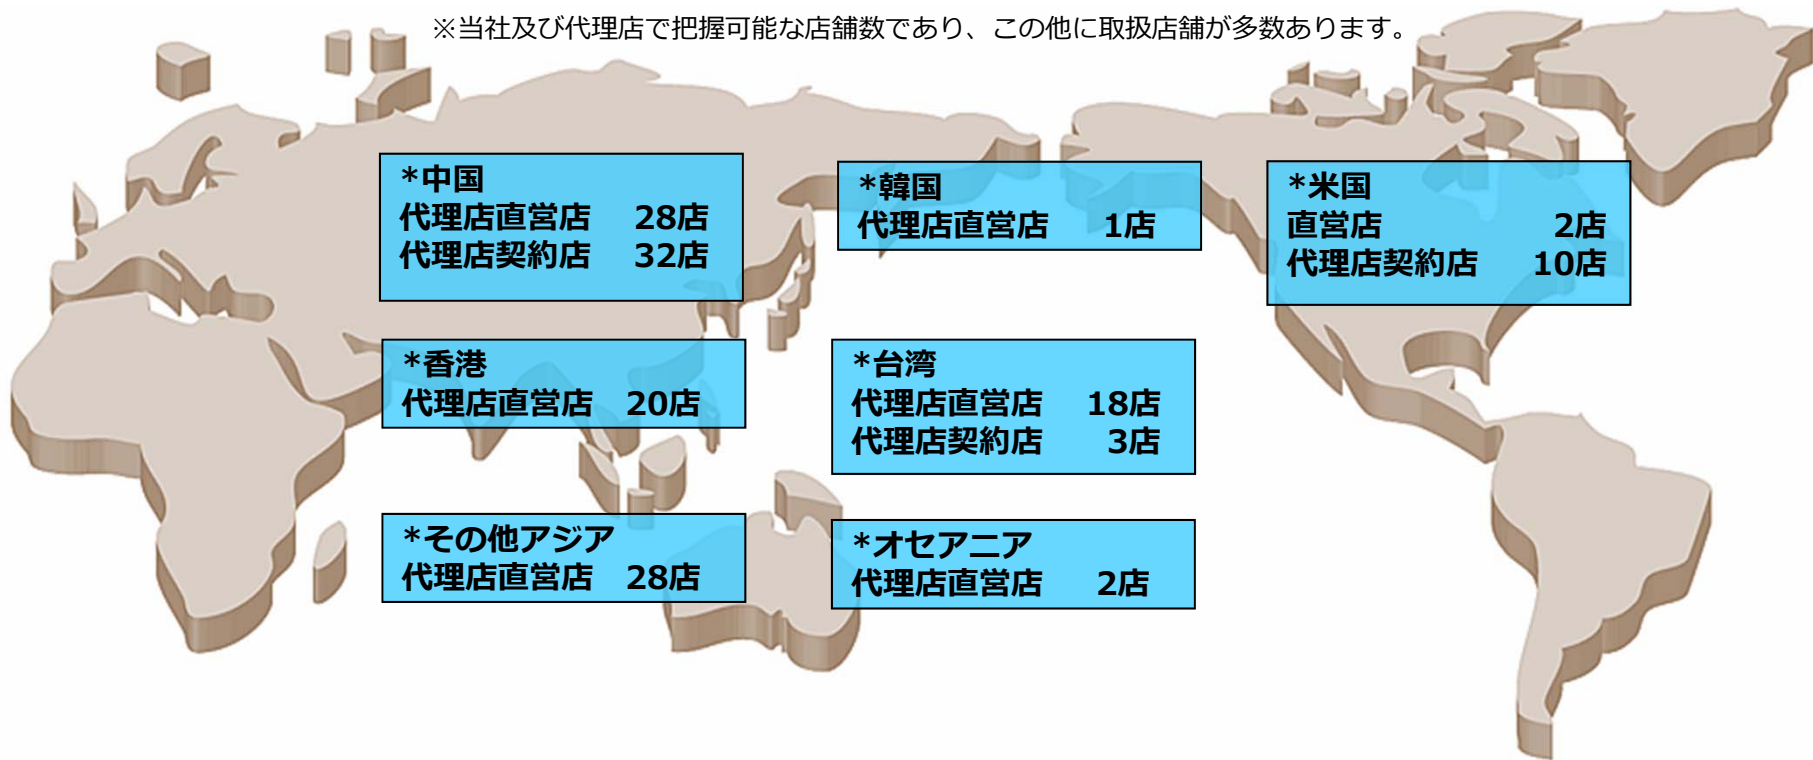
※当社及び代理店で把握可能な店舗数であり、この他に取扱店舗が多数あります。

*中国
代理店直営店　28店
代理店契約店　32店

*韓国
代理店直営店　1店

*米国
直営店　2店
代理店契約店　10店

*香港
代理店直営店　20店

*台湾
代理店直営店　18店
代理店契約店　3店

*その他アジア
代理店直営店　28店

*オセアニア
代理店直営店　2店